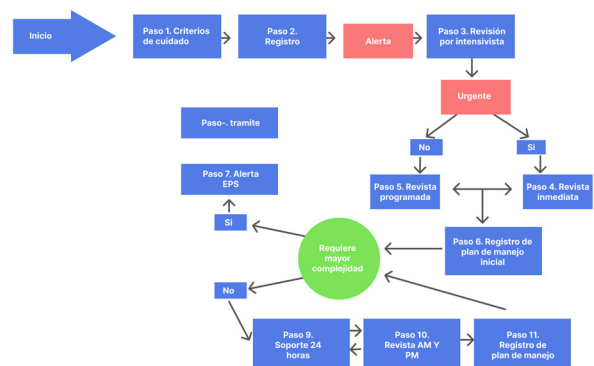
Inicio

Paso 1. Criterios de cuidado

Paso 2. Registro

Alerta

Paso 3. Revisión por intensivista

Urgente

No

Si

Paso 5. Revista programada

Paso 4. Revista inmediata

Paso 6. Registro de plan de manejo inicial

Requiere mayor complejidad

Si

Paso 7. Alerta EPS

Paso-. tramite

No

Paso 9. Soporte 24 horas

Paso 10. Revista AM Y PM

Paso 11. Registro de plan de manejo